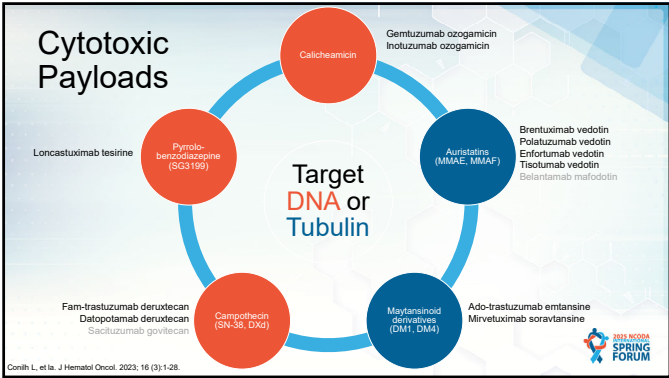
Cytotoxic Payloads

Calicheamicin

Gemtuzumab ozogamicin
Inotuzumab ozogamicin

Pyrrolo-benzodiazepine (SG3199)

Loncastuximab tesirine

Auristatins (MMAE, MMAF)

Brentuximab vedotin
Polatuzumab vedotin
Enfortumab vedotin
Tisotumab vedotin
Belantamab mafodotin

Target DNA or Tubulin

Campothecin (SN-38, DXd)

Fam-trastuzumab deruxtecan
Datopotamab deruxtecan
Sacituzumab govitecan

Maytansinoid derivatives (DM1, DM4)

Ado-trastuzumab emtansine
Mirvetuximab soravtansine

Conilh L, et la. J Hematol Oncol. 2023; 16 (3):1-28.

2025 NCODA INTERNATIONAL SPRING FORUM